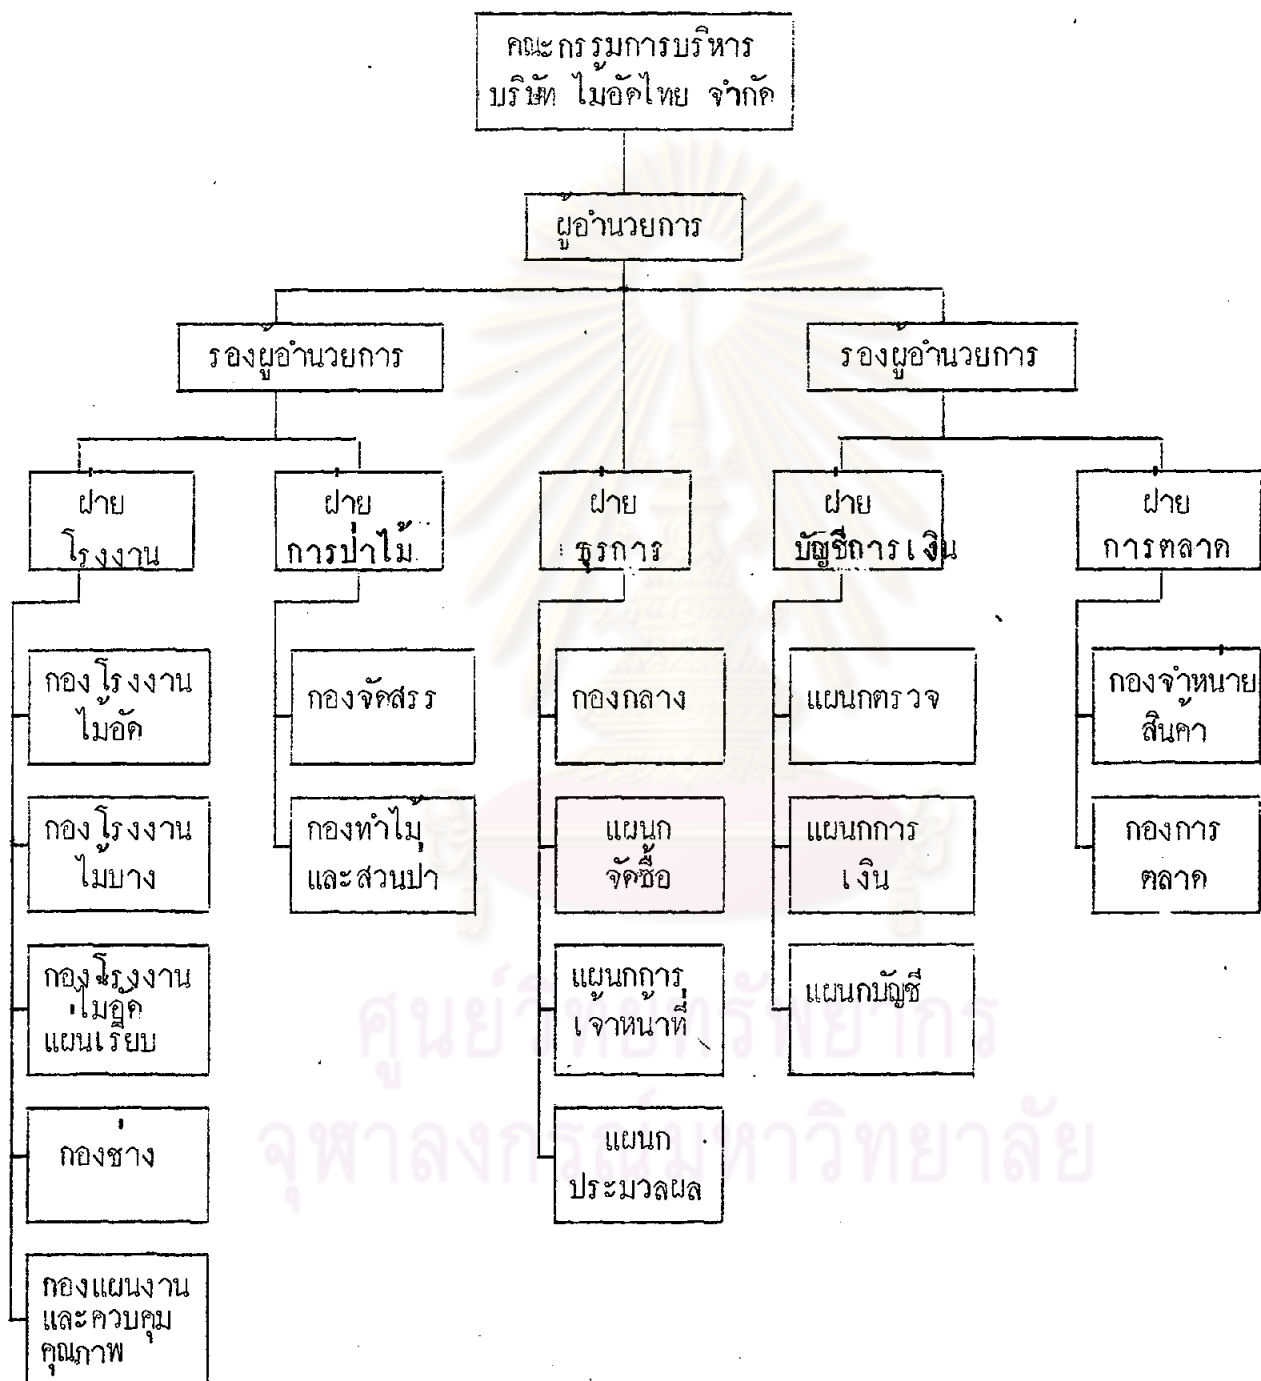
คณะกรรมการบริหาร บริษัท ไม้อัดไทย จำกัด

ผู้อำนวยการ

รองผู้อำนวยการ

รองผู้อำนวยการ

ฝ่ายโรงงาน

ฝ่ายการป่าไม้

ฝ่ายธุรการ

ฝ่ายบัญชีการเงิน

ฝ่ายการตลาด

กองโรงงานไม้อัด

กองโรงงานไม้บาง

กองโรงงานไม้อัดแผ่นเรียบ

กองช่าง

กองแผนงานและควบคุมคุณภาพ

กองจัดสรร

กองทำไม้และสวนป่า

กองกลาง

แผนกจัดซื้อ

แผนกการเจ้าหน้าที่

แผนกประมวลผล

แผนกตรวจ

แผนกการเงิน

แผนกบัญชี

กองจำหน่ายสินค้า

กองการตลาด

ศูนย์วิทยทรัพยากร
จุฬาลงกรณ์มหาวิทยาลัย